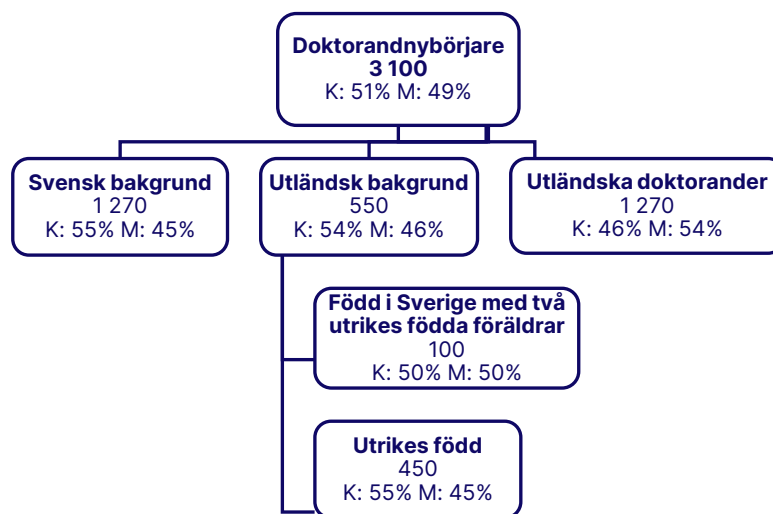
Doktorandnybörjare
3 100
K: 51% M: 49%

Svensk bakgrund
1 270
K: 55% M: 45%

Utländsk bakgrund
550
K: 54% M: 46%

Utländska doktorander
1 270
K: 46% M: 54%

Född i Sverige med två utrikes födda föräldrar
100
K: 50% M: 50%

Utrikes född
450
K: 55% M: 45%